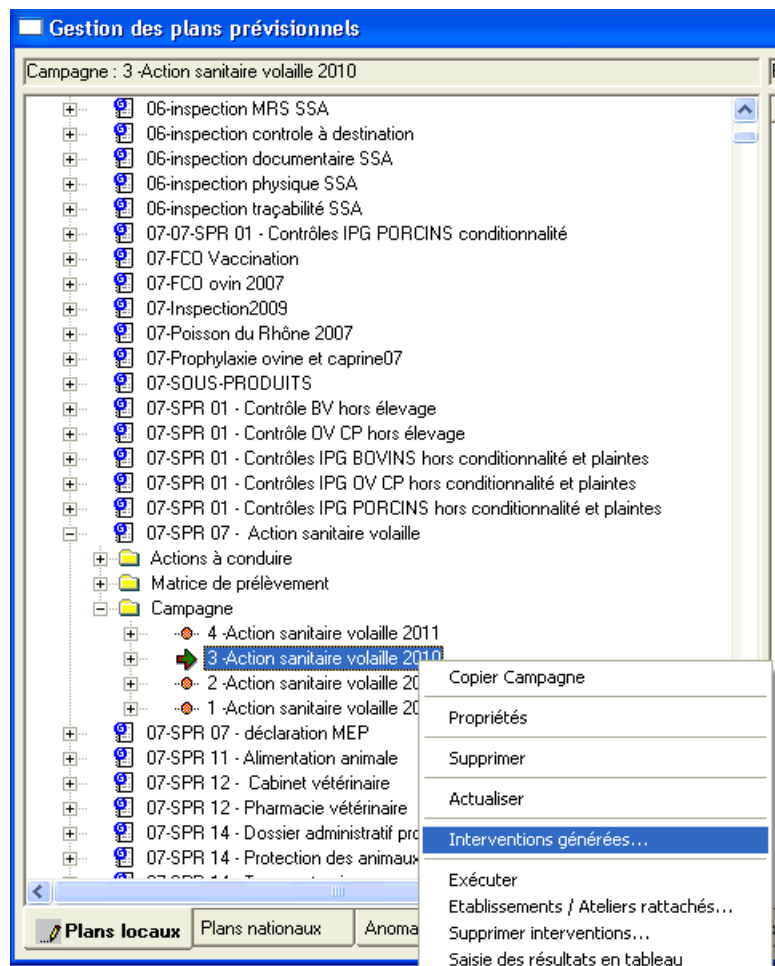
Gestion des plans prévisionnels

Campagne : 3 -Action sanitaire volaille 2010

06-inspection MRS SSA
06-inspection controle à destination
06-inspection documentaire SSA
06-inspection physique SSA
06-inspection traçabilité SSA
07-07-SPR 01 - Contrôles IPG PORCINS conditionnalité
07-FCO Vaccination
07-FCO ovin 2007
07-Inspection2009
07-Poisson du Rhône 2007
07-Prophylaxie ovine et caprine07
07-SOUS-PRODUITS
07-SPR 01 - Contrôle BV hors élevage
07-SPR 01 - Contrôle OV CP hors élevage
07-SPR 01 - Contrôles IPG BOVINS hors conditionnalité et plaintes
07-SPR 01 - Contrôles IPG OV CP hors conditionnalité et plaintes
07-SPR 01 - Contrôles IPG PORCINS hors conditionnalité et plaintes
07-SPR 07 - Action sanitaire volaille
Actions à conduire
Matrice de prélèvement
Campagne
4 -Action sanitaire volaille 2011
3 -Action sanitaire volaille 2010
2 -Action sanitaire volaille 20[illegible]
1 -Action sanitaire volaille 20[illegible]
07-SPR 07 - déclaration MEP
07-SPR 11 - Alimentation animale
07-SPR 12 - Cabinet vétérinaire
07-SPR 12 - Pharmacie vétérinaire
07-SPR 14 - Dossier administratif pro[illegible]
07-SPR 14 - Protection des animaux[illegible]

Copier Campagne
Propriétés
Supprimer
Actualiser
Interventions générées...
Exécuter
Etablissements / Ateliers rattachés...
Supprimer interventions...
Saisie des résultats en tableau

Plans locaux
Plans nationaux
Anoma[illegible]